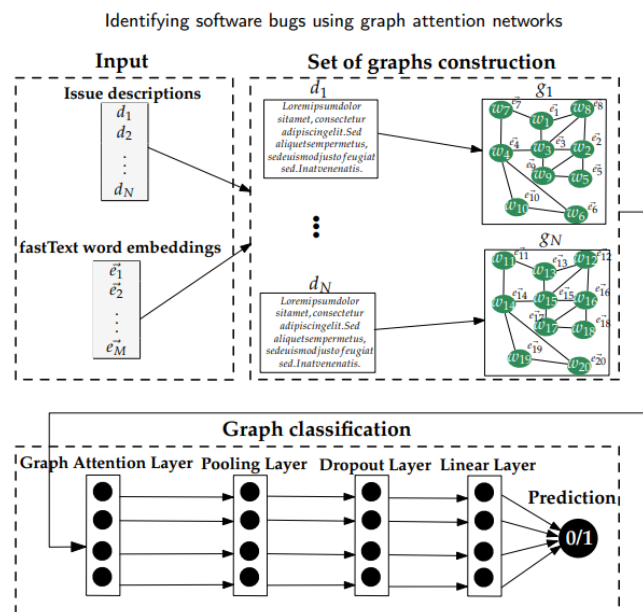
Identifying software bugs using graph attention networks

Input

Issue descriptions

$d_1$
$d_2$
$\vdots$
$d_N$

fastText word embeddings

$\vec{e_1}$
$\vec{e_2}$
$\vdots$
$\vec{e_M}$

Set of graphs construction

$d_1$

Loremipsumdolor sitamet, consectetur adipiscingelit.Sed aliquetsempermetus, sedeuismodjustofeugiat sed.Inatvenenatis.

$g_1$

$w_7$ $\vec{e_7}$ $w_1$ $\vec{e_1}$ $w_8$ $\vec{e_8}$ $w_4$ $\vec{e_4}$ $w_3$ $\vec{e_3}$ $w_2$ $\vec{e_2}$ $w_9$ $\vec{e_9}$ $w_5$ $\vec{e_5}$ $w_{10}$ $\vec{e_{10}}$ $w_6$ $\vec{e_6}$

$d_N$

Loremipsumdolor sitamet, consectetur adipiscingelit.Sed aliquetsempermetus, sedeuismodjustofeugiat sed.Inatvenenatis.

$g_N$

$w_{11}$ $\vec{e_{11}}$ $w_{13}$ $\vec{e_{13}}$ $w_{12}$ $\vec{e_{12}}$ $w_{14}$ $\vec{e_{14}}$ $w_{15}$ $\vec{e_{15}}$ $w_{16}$ $\vec{e_{16}}$ $w_{17}$ $\vec{e_{17}}$ $w_{18}$ $\vec{e_{18}}$ $w_{19}$ $\vec{e_{19}}$ $w_{20}$ $\vec{e_{20}}$

Graph classification

Graph Attention Layer Pooling Layer Dropout Layer Linear Layer

Prediction

0/1